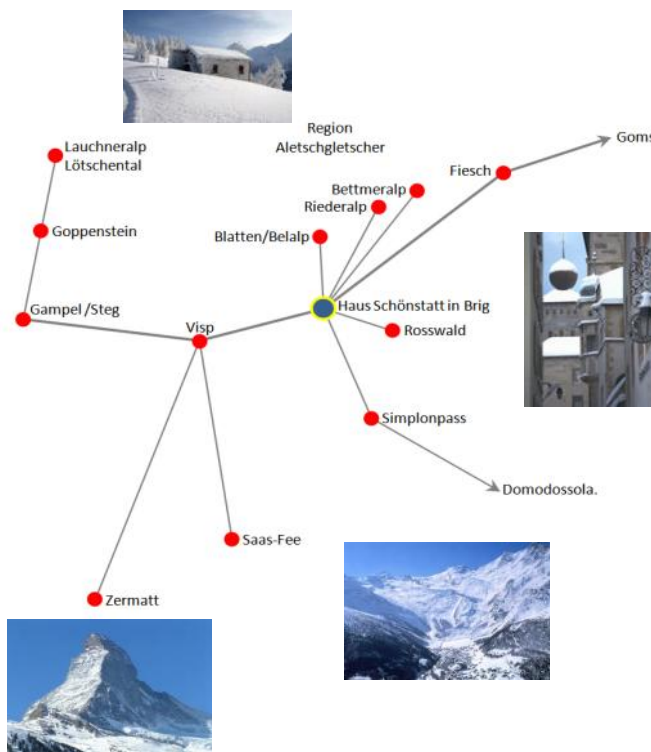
Region
Aletschgletscher

Lauchneralp
Lötschental

Goppenstein

Gampel /Steg

Visp

Bettmeralp
Riederalp

Fiesch

Goms

Blatten/Belalp

Haus Schönstatt in Brig

Rosswald

Simplonpass

Domodossola.

Saas-Fee

Zermatt